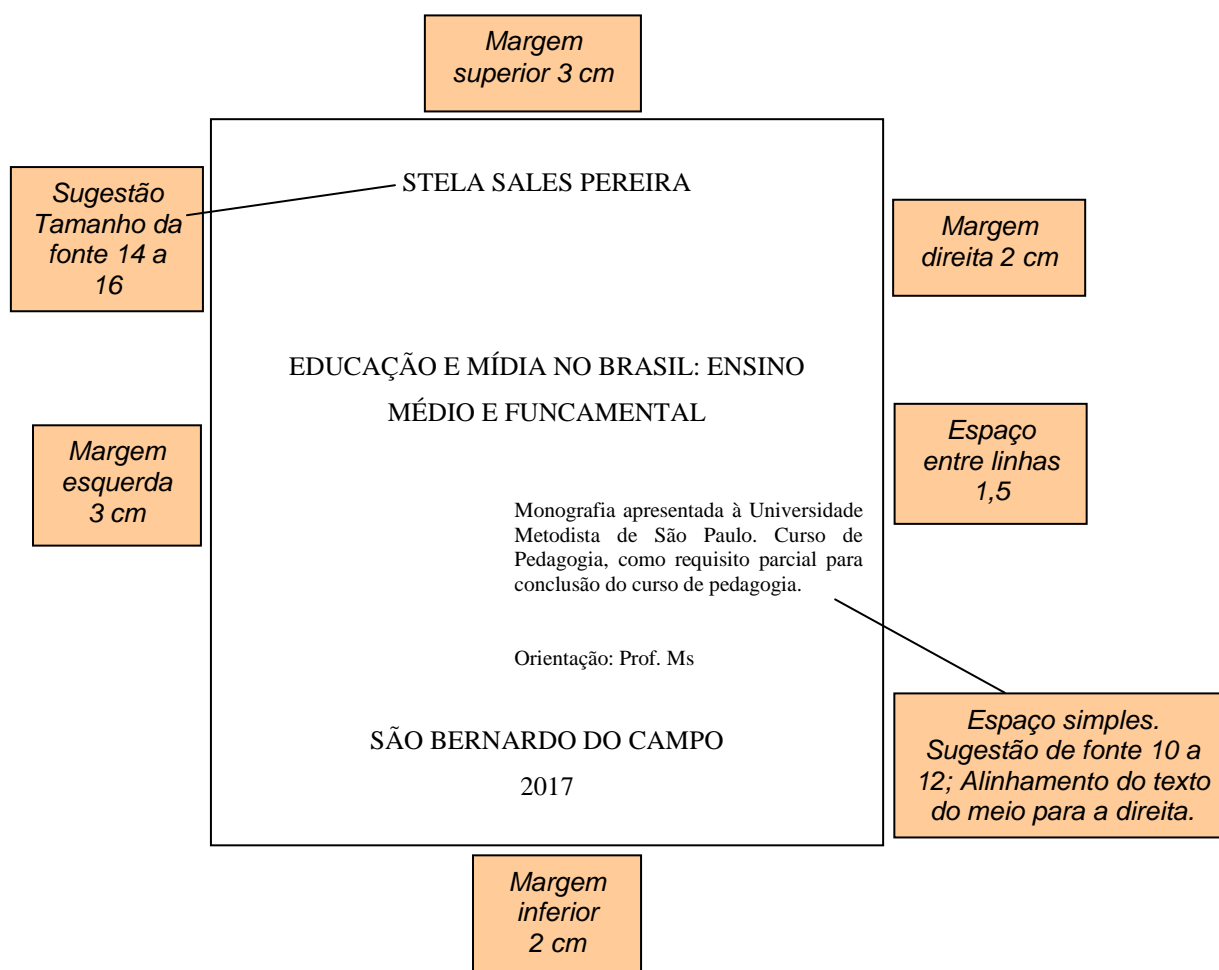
Margem superior 3 cm

Sugestão Tamanho da fonte 14 a 16

STELA SALES PEREIRA

Margem direita 2 cm

EDUCAÇÃO E MÍDIA NO BRASIL: ENSINO MÉDIO E FUNCAMENTAL

Margem esquerda 3 cm

Espaço entre linhas 1,5

Monografia apresentada à Universidade Metodista de São Paulo. Curso de Pedagogia, como requisito parcial para conclusão do curso de pedagogia.

Orientação: Prof. Ms

Espaço simples. Sugestão de fonte 10 a 12; Alinhamento do texto do meio para a direita.

SÃO BERNARDO DO CAMPO

2017

Margem inferior 2 cm